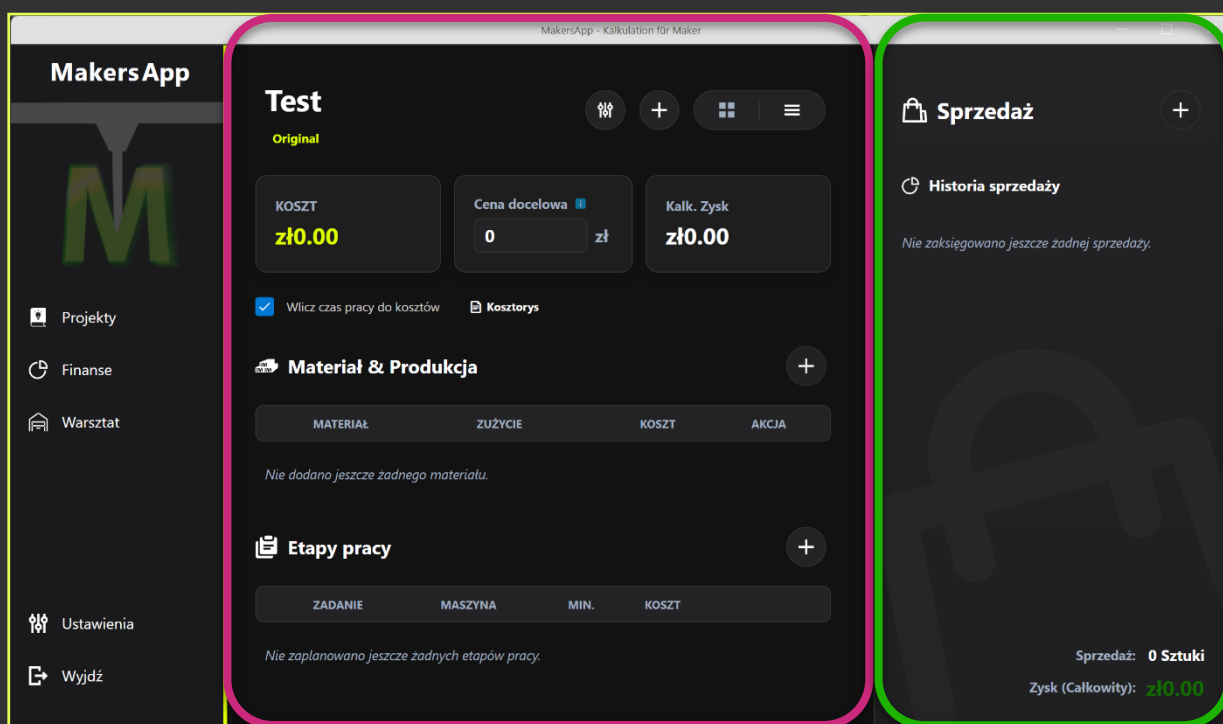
MakersApp - Kalkulation für Maker

MakersApp

M

Projekty

Finanse

Warsztat

Ustawienia

Wyjdź

Test

Original

KOSZT
zł0.00

Cena docelowa
0 zł

Kalk. Zysk
zł0.00

Wlicz czas pracy do kosztów

Kosztorys

Materiał & Produkcja

| MATERIAŁ | ZUŻYCIE | KOSZT | AKCJA |
|---|---|---|---|

Nie dodano jeszcze żadnego materiału.

Etapy pracy

| ZADANIE | MASZYNA | MIN. | KOSZT |
|---|---|---|---|

Nie zaplanowano jeszcze żadnych etapów pracy.

Sprzedaż

Historia sprzedaży

Nie zaksięgowano jeszcze żadnej sprzedaży.

Sprzedaż: 0 Sztuki

Zysk (Całkowity): zł0.00